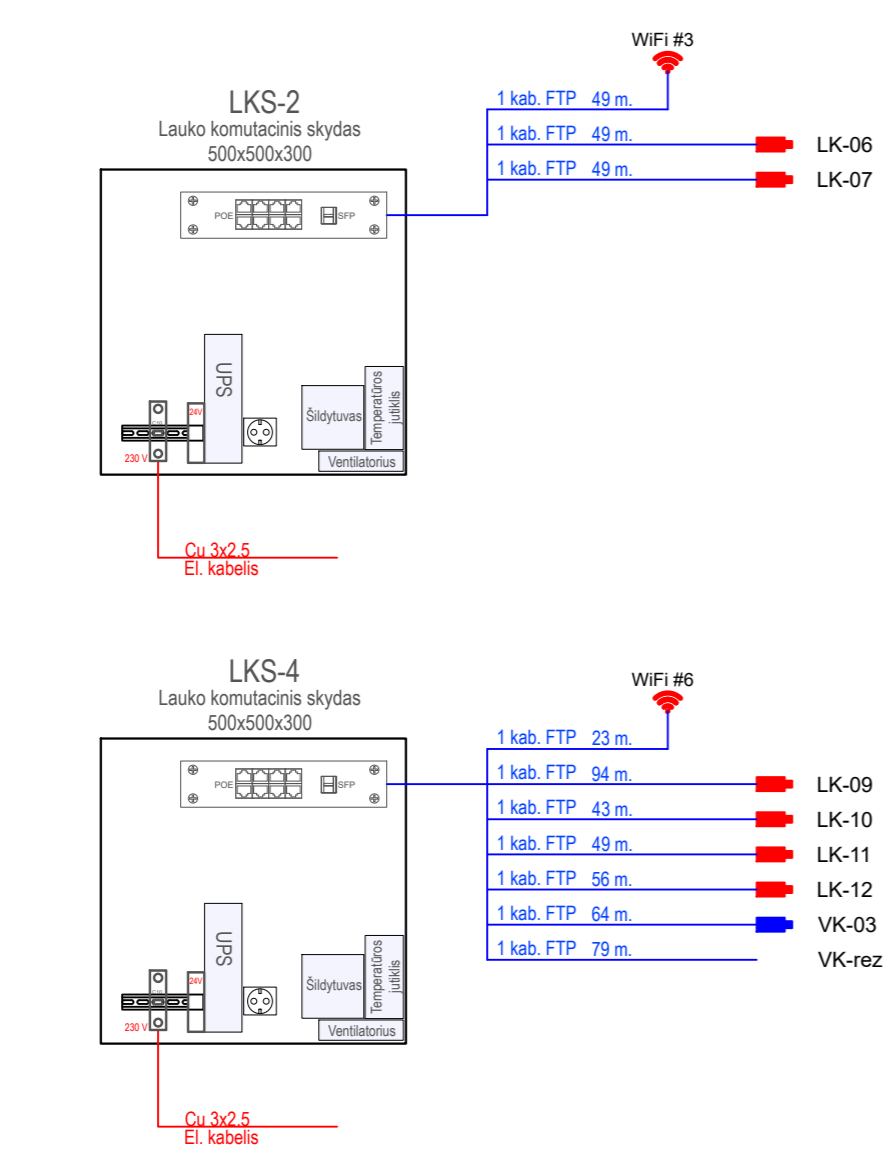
WiFi #3

LKS-2
Lauko komutacinis skydas
500x500x300

1 kab. FTP 49 m.
1 kab. FTP 49 m.
LK-06
1 kab. FTP 49 m.
LK-07

POE
SFP

UPS
24V
230 V
Šildytuvas
Temperatūros jutiklis
Ventiliatorius

Cu 3x2.5
El. kabelis

WiFi #6

LKS-4
Lauko komutacinis skydas
500x500x300

1 kab. FTP 23 m.
1 kab. FTP 94 m.
LK-09
1 kab. FTP 43 m.
LK-10
1 kab. FTP 49 m.
LK-11
1 kab. FTP 56 m.
LK-12
1 kab. FTP 64 m.
VK-03
1 kab. FTP 79 m.
VK-rez

POE
SFP

UPS
24V
230 V
Šildytuvas
Temperatūros jutiklis
Ventiliatorius

Cu 3x2.5
El. kabelis